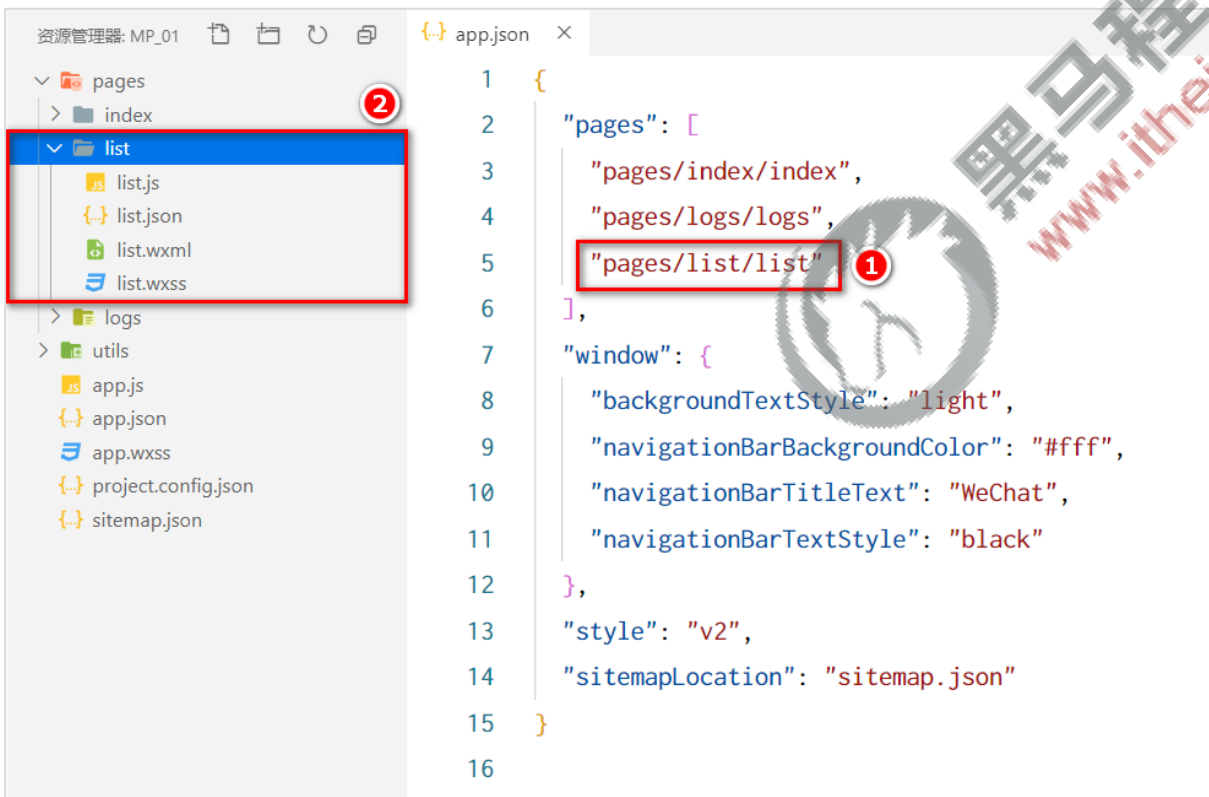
资源管理器: MP_01

pages
index
list
JS list.js
{..} list.json
list.wxml
list.wxss
logs
utils
JS app.js
{..} app.json
app.wxss
{..} project.config.json
{..} sitemap.json

2

{..} app.json ×

1 {
2 "pages": [
3 "pages/index/index",
4 "pages/logs/logs",
5 "pages/list/list"
6 ],
7 "window": {
8 "backgroundTextStyle": "light",
9 "navigationBarBackgroundColor": "#fff",
10 "navigationBarTitleText": "WeChat",
11 "navigationBarTextStyle": "black"
12 },
13 "style": "v2",
14 "sitemapLocation": "sitemap.json"
15 }
16

1

黑马程
www.ithei